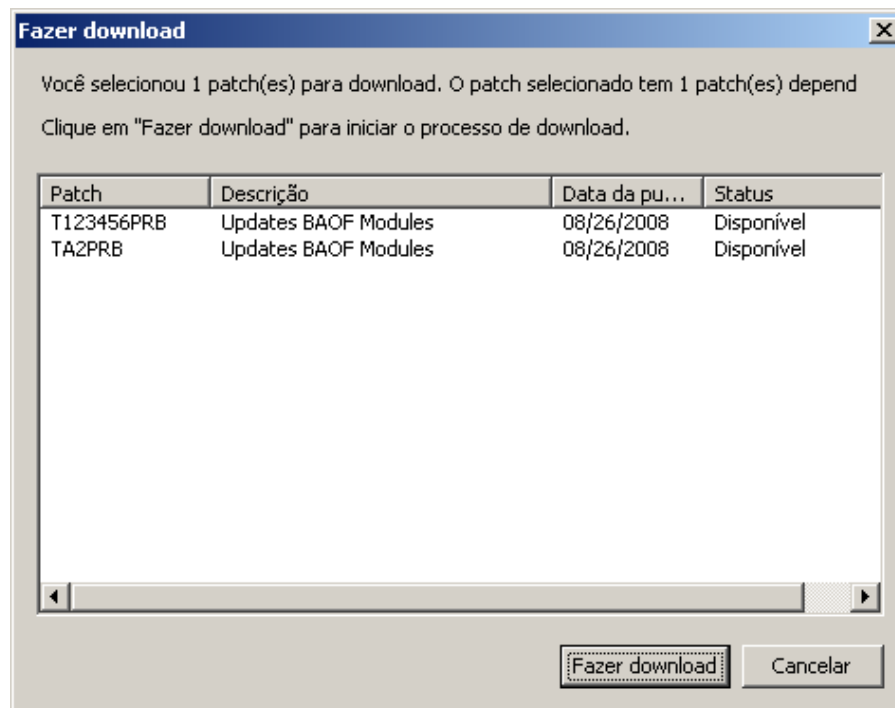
Fazer download

Você selecionou 1 patch(es) para download. O patch selecionado tem 1 patch(es) depend

Clique em "Fazer download" para iniciar o processo de download.

| Patch | Descrição | Data da pu... | Status |
|---|---|---|---|
| T123456PRB | Updates BAOF Modules | 08/26/2008 | Disponível |
| TA2PRB | Updates BAOF Modules | 08/26/2008 | Disponível |

Fazer download
Cancelar